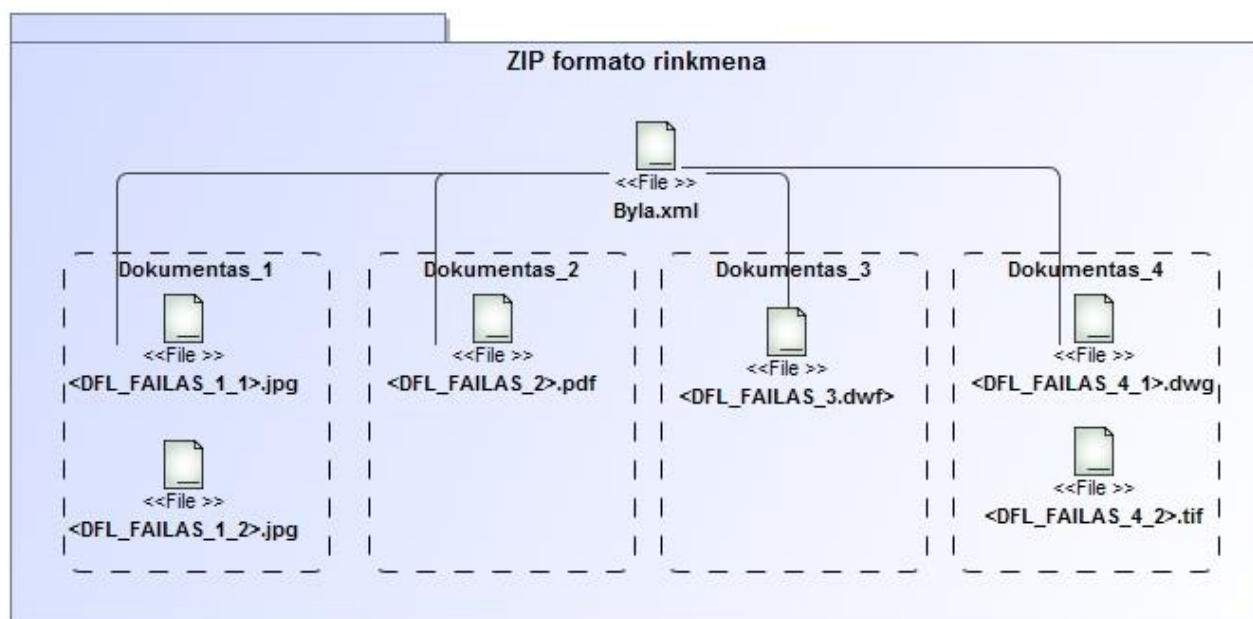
ZIP formato rinkmena

<<File >>
Byla.xml

Dokumentas_1

<<File >>
<DFL_FAILAS_1_1>.jpg

<<File >>
<DFL_FAILAS_1_2>.jpg

Dokumentas_2

<<File >>
<DFL_FAILAS_2>.pdf

Dokumentas_3

<<File >>
<DFL_FAILAS_3.dwf>

Dokumentas_4

<<File >>
<DFL_FAILAS_4_1>.dwg

<<File >>
<DFL_FAILAS_4_2>.tif